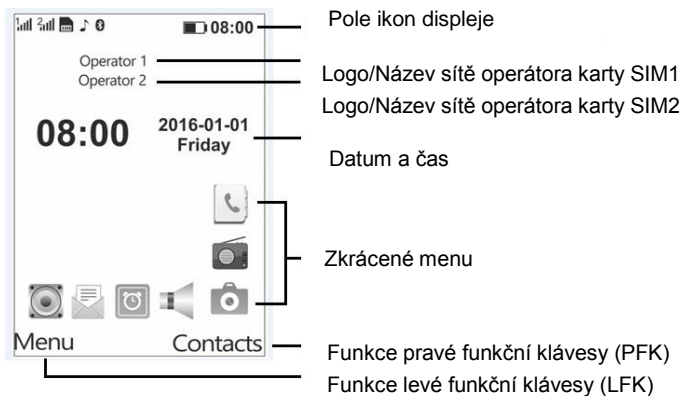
08:00

Pole ikon displeje

Operator 1
Operator 2

Logo/Název sítě operátora karty SIM1
Logo/Název sítě operátora karty SIM2

08:00
2016-01-01
Friday

Datum a čas

Zkrácené menu

Menu
Contacts

Funkce pravé funkční klávesy (PFK)
Funkce levé funkční klávesy (LFK)